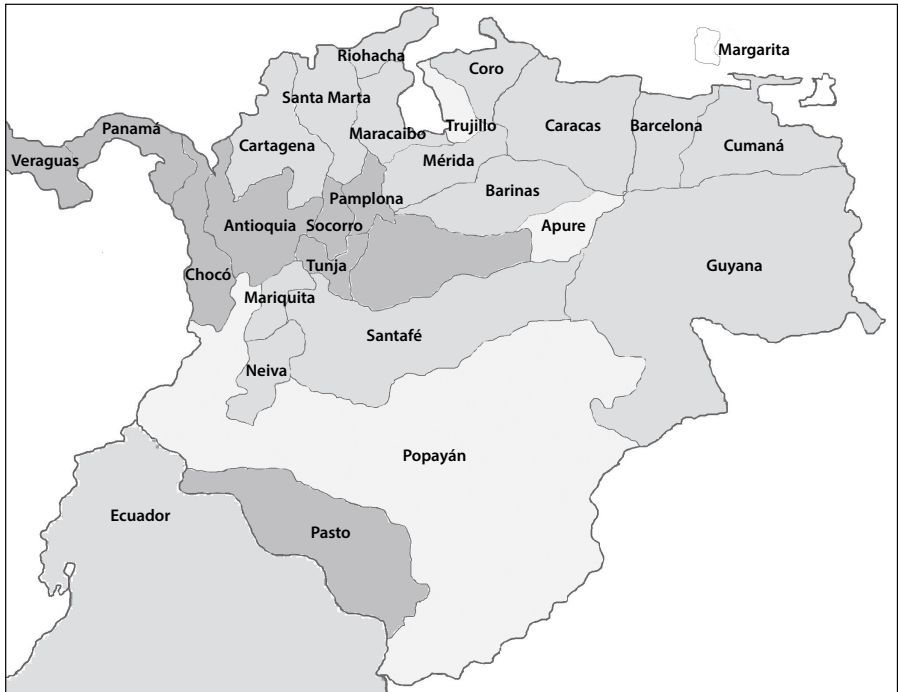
Margarita
Riohacha
Coro
Santa Marta
Panamá
Trujillo
Caracas
Barcelona
Maracaibo
Cumaná
Cartagena
Veraguas
Mérida
Pamplona
Barinas
Antioquia
Socorro
Apure
Tunja
Guyana
Chocó
Mariquita
Santafé
Neiva
Popayán
Ecuador
Pasto